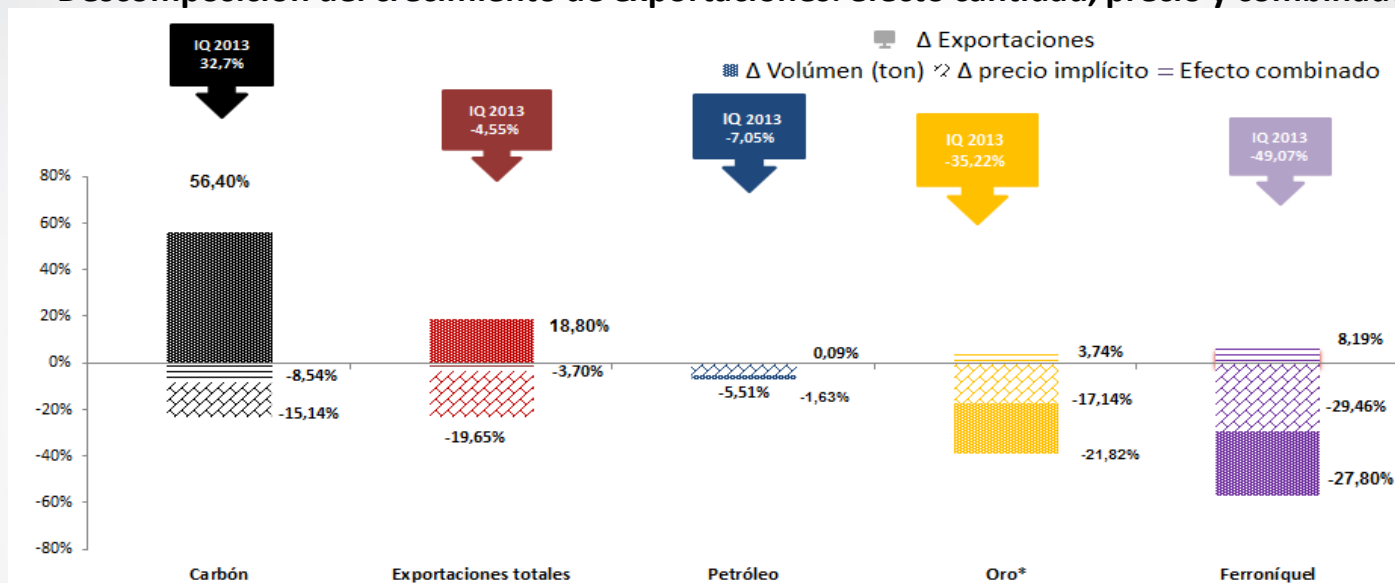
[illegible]

Δ Exportaciones
Δ Volúmen (ton) Δ precio implícito = Efecto combinado

IQ 2013
32,7%

IQ 2013
-4,55%

IQ 2013
-7,05%

IQ 2013
-35,22%

IQ 2013
-49,07%

80%
60%
40%
20%
0%
-20%
-40%
-60%
-80%

56,40%
-8,54%
-15,14%

18,80%
-3,70%
-19,65%

0,09%
-5,51%
-1,63%

3,74%
-17,14%
-21,82%

8,19%
-29,46%
-27,80%

Carbón
Exportaciones totales
Petróleo
Oro*
Ferroníquel